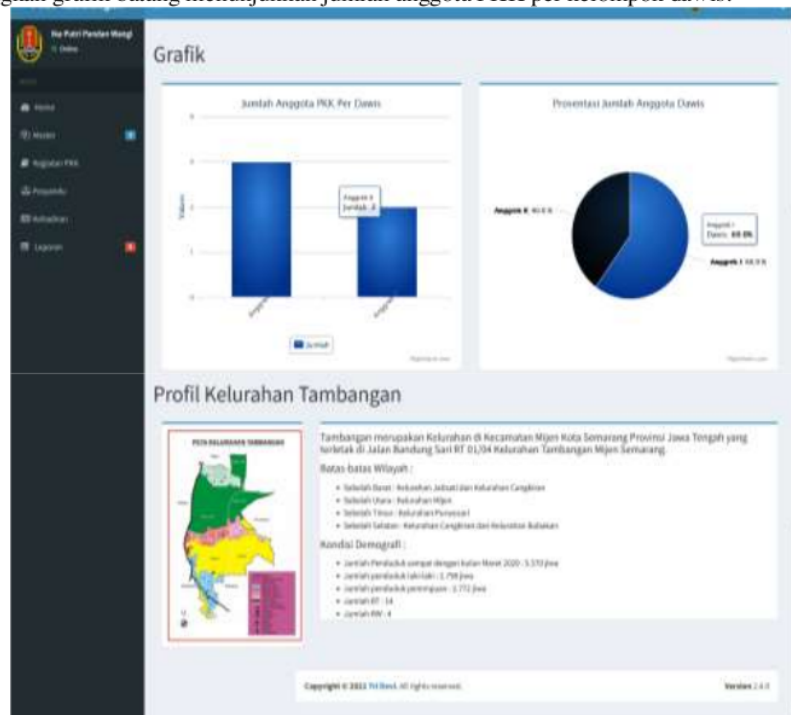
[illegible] grafik batang menunjukkan jumlah anggota PKK per kelompok dawis.

Ibu Putri Pandan Wangi
Online

Home
Master
Kegiatan PKK
Pengurus
Kehadiran
Laporan

Grafik

Jumlah Anggota PKK Per Dawis

Values

4
3
2
1
0

Anggota 1
Jumlah: 2

Jumlah

Highcharts.com

Presentasi Jumlah Anggota Dawis

Anggota 2: 40.0 %
Anggota 1
Dawis: 60.0%
Anggota 1: 60.0 %

Highcharts.com

Profil Kelurahan Tambangan

PETA KELURAHAN TAMBANGAN

Tambangan merupakan Kelurahan di Kecamatan Mijen Kota Semarang Provinsi Jawa Tengah yang terletak di Jalan Bandung Sari RT 01/04 Kelurahan Tambangan Mijen Semarang.

Batas-batas Wilayah :

• Sebelah Barat : Kelurahan Jatisari dan Kelurahan Cangkiran
• Sebelah Utara : Kelurahan Mijen
• Sebelah Timur : Kelurahan Purwosari
• Sebelah Selatan : Kelurahan Cangkiran dan Kelurahan Bubakan

Kondisi Demografi :

• Jumlah Penduduk sampai dengan bulan Maret 2020 : 3.570 Jiwa
• Jumlah penduduk laki-laki : 1.798 Jiwa
• Jumlah penduduk perempuan : 1.772 Jiwa
• Jumlah RT : 14
• Jumlah RW : 4

Copyright © 2022 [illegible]. All rights reserved.

Version 2.4.0